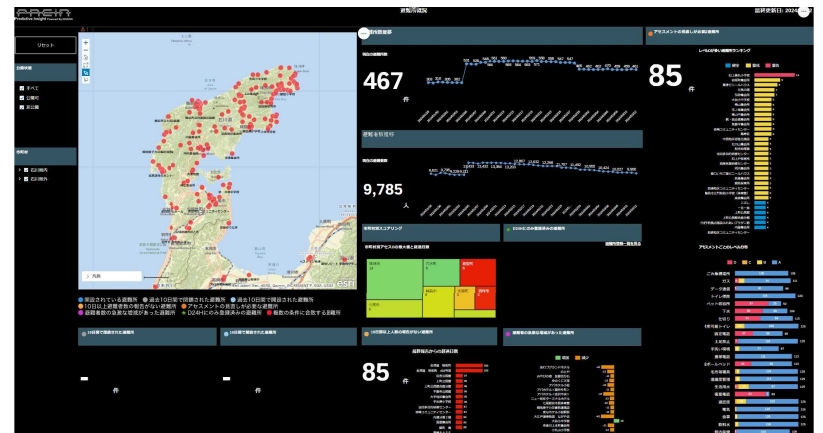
Predictive Insight

避難所概況

最終更新日: 2024

リセット

すべて

市町村

467
件

避難者数推移

9,785
人

市町村別スコアリング

85
件

アセスメントの見直しが必要な避難所

85
件

アセスメントごとの状態

ごみ処理 / ガス / データ通信 / トイレ使用 / ペット受入 / 下水 / 上水道 / 電気 / 携帯電話

開設されている避難所 / 過去10日間で開設された避難所 / 過去10日間で閉鎖された避難所 / 10日以上避難者数の報告がない避難所 / アセスメントの見直しが必要な避難所 / 避難者数の急激な増減があった避難所 / D24Hにのみ登録済みの避難所 / 複数の条件に合致する避難所

10日間で開設された避難所

10日間で閉鎖された避難所

10日以上人数の報告がない避難所

避難者の急激な増減があった避難所

避難開始からの経過日数

85

件

件

esri